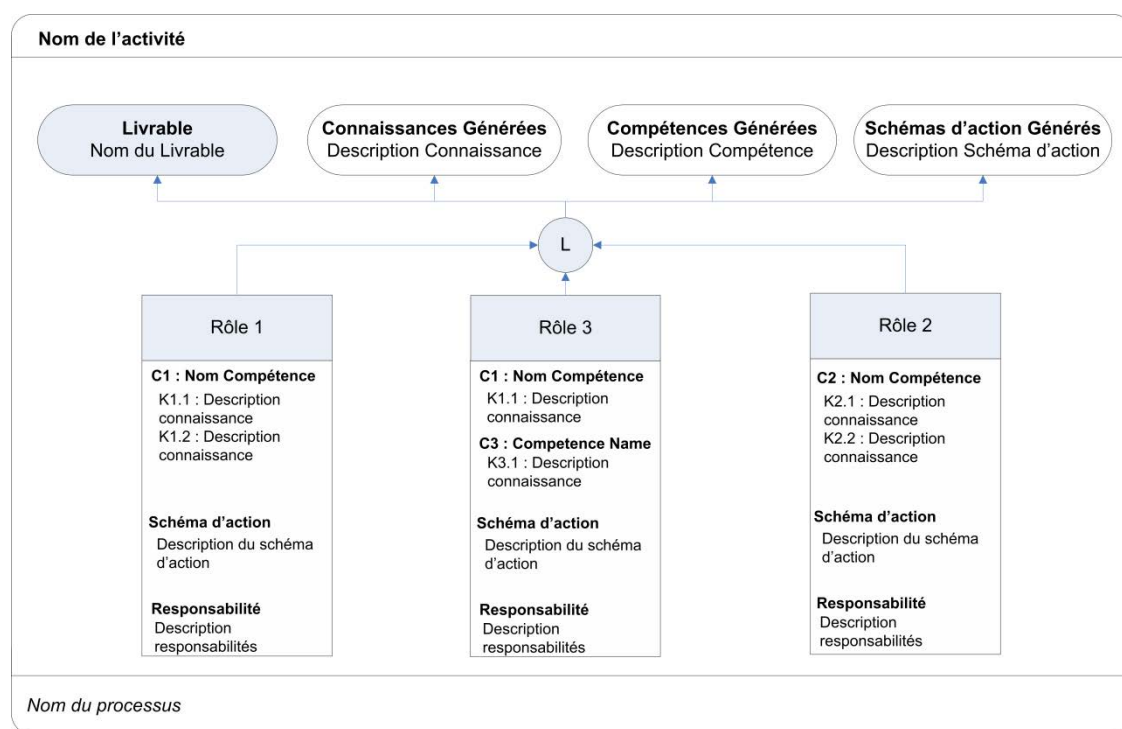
Nom de l'activité

**Livrable**
Nom du Livrable

**Connaissances Générées**
Description Connaissance

**Compétences Générées**
Description Compétence

**Schémas d'action Générés**
Description Schéma d'action

L

Rôle 1

**C1 : Nom Compétence**
K1.1 : Description connaissance
K1.2 : Description connaissance

**Schéma d'action**
Description du schéma d'action

**Responsabilité**
Description responsabilités

Rôle 3

**C1 : Nom Compétence**
K1.1 : Description connaissance

**C3 : Competence Name**
K3.1 : Description connaissance

**Schéma d'action**
Description du schéma d'action

**Responsabilité**
Description responsabilités

Rôle 2

**C2 : Nom Compétence**
K2.1 : Description connaissance
K2.2 : Description connaissance

**Schéma d'action**
Description du schéma d'action

**Responsabilité**
Description responsabilités

*Nom du processus*